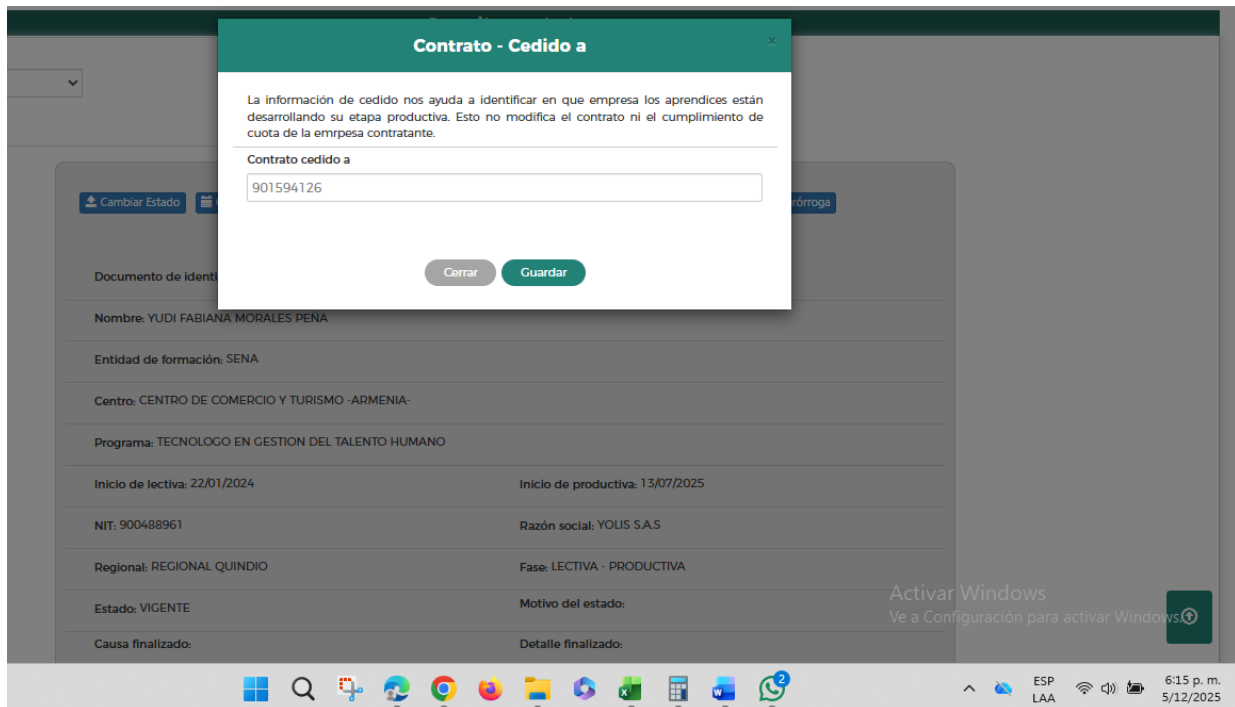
Contrato - Cedido a

×

La información de cedido nos ayuda a identificar en que empresa los aprendices están desarrollando su etapa productiva. Esto no modifica el contrato ni el cumplimiento de cuota de la emrpesa contratante.

Contrato cedido a

901594126

Cerrar Guardar

Cambiar Estado

rórroga

Documento de identi

Nombre: YUDI FABIANA MORALES PEÑA

Entidad de formación: SENA

Centro: CENTRO DE COMERCIO Y TURISMO -ARMENIA-

Programa: TECNOLOGO EN GESTION DEL TALENTO HUMANO

Inicio de lectiva: 22/01/2024

Inicio de productiva: 13/07/2025

NIT: 900488961

Razón social: YOLIS S.A.S

Regional: REGIONAL QUINDIO

Fase: LECTIVA - PRODUCTIVA

Estado: VIGENTE

Motivo del estado:

Causa finalizado:

Detalle finalizado:

Activar Windows
Ve a Configuración para activar Windows.

2

ESP LAA

6:15 p. m.
5/12/2025